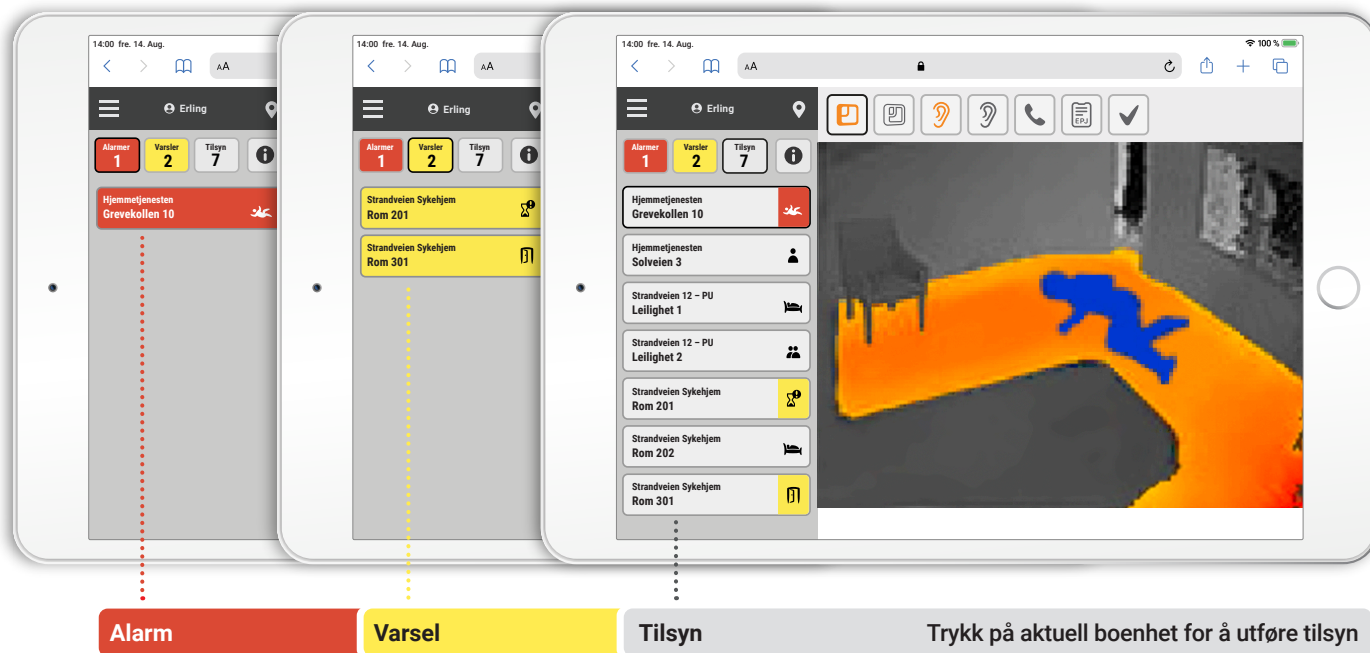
14:00 fre. 14. Aug.

AA

Erling

Alarmer 1 | Varsler 2 | Tilsyn 7

Hjemmetjenesten
Grevekollen 10

14:00 fre. 14. Aug.

AA

Erling

Alarmer 1 | Varsler 2 | Tilsyn 7

Strandveien Sykehjem
Rom 201

Strandveien Sykehjem
Rom 301

14:00 fre. 14. Aug.

100 %

AA

Erling

Alarmer 1 | Varsler 2 | Tilsyn 7

EPJ

Hjemmetjenesten
Grevekollen 10

Hjemmetjenesten
Solveien 3

Strandveien 12 – PU
Leilighet 1

Strandveien 12 – PU
Leilighet 2

Strandveien Sykehjem
Rom 201

Strandveien Sykehjem
Rom 202

Strandveien Sykehjem
Rom 301

Alarm

Varsel

Tilsyn

Trykk på aktuell boenhet for å utføre tilsyn